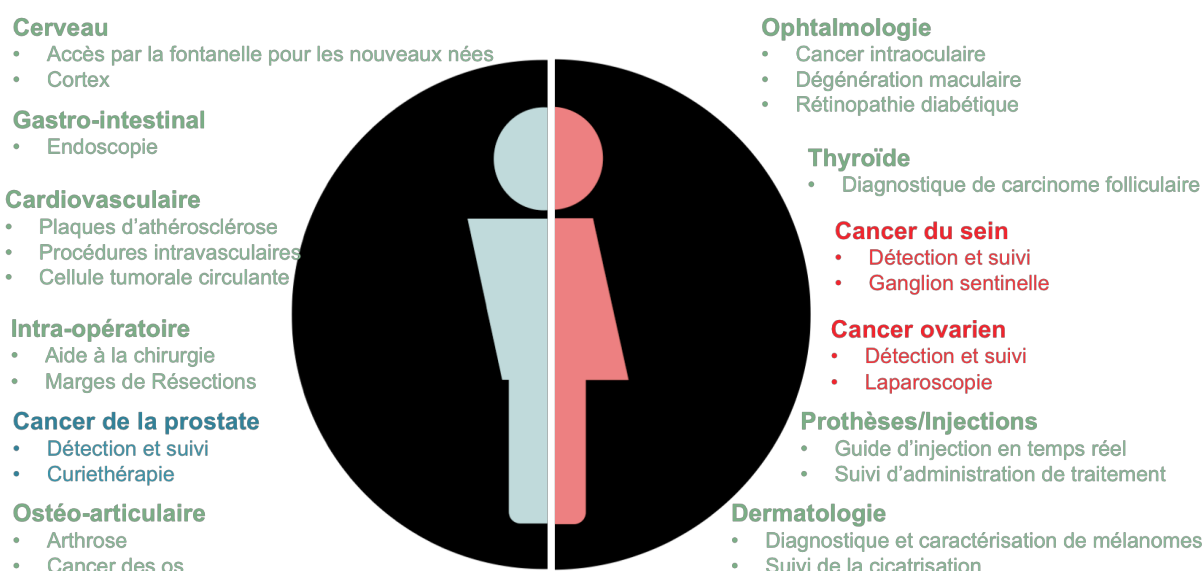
Cerveau
- Accès par la fontanelle pour les nouveaux nées
- Cortex

Gastro-intestinal
- Endoscopie

Cardiovasculaire
- Plaques d'athérosclérose
- Procédures intravasculaires
- Cellule tumorale circulante

Intra-opératoire
- Aide à la chirurgie
- Marges de Résections

Cancer de la prostate
- Détection et suivi
- Curiethérapie

Ostéo-articulaire
- Arthrose
- Cancer des os

Ophtalmologie
- Cancer intraoculaire
- Dégénération maculaire
- Rétinopathie diabétique

Thyroïde
- Diagnostique de carcinome folliculaire

Cancer du sein
- Détection et suivi
- Ganglion sentinelle

Cancer ovarien
- Détection et suivi
- Laparoscopie

Prothèses/Injections
- Guide d'injection en temps réel
- Suivi d'administration de traitement

Dermatologie
- Diagnostique et caractérisation de mélanomes
- Suivi de la cicatrisation